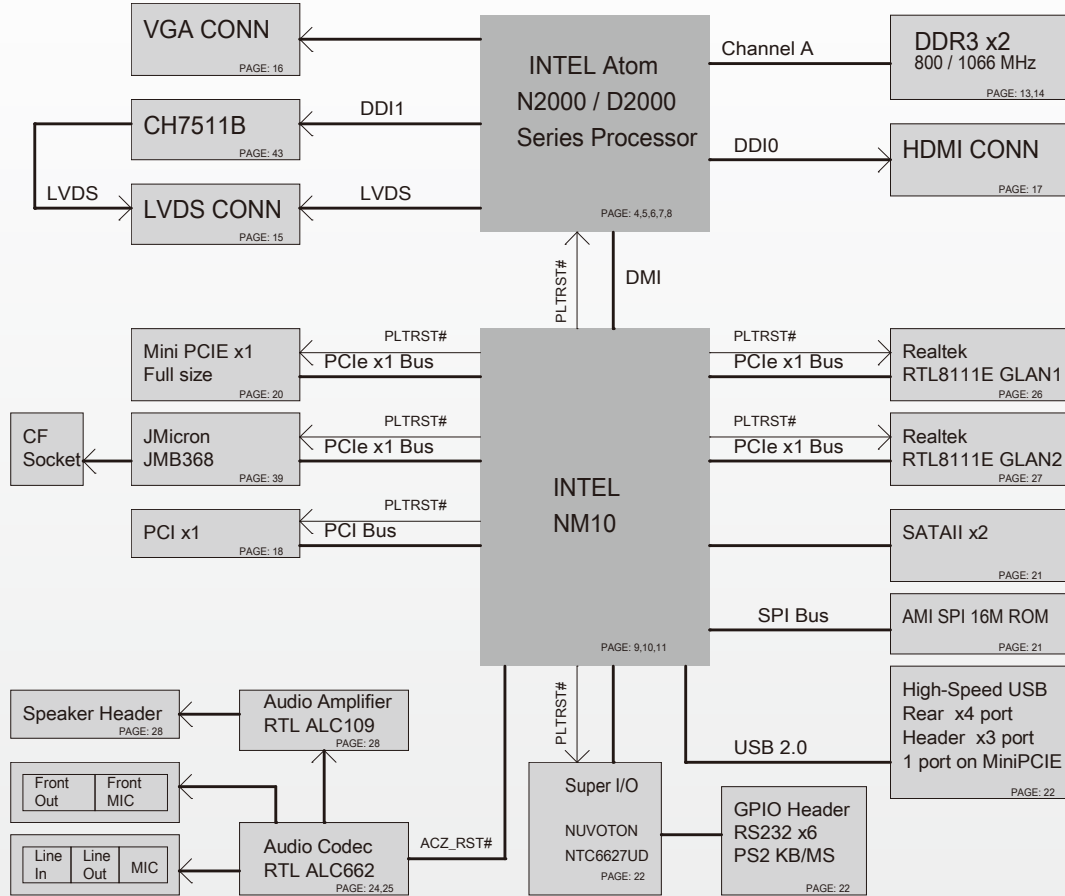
VGA CONN
PAGE: 16

INTEL Atom
N2000 / D2000
Series Processor
PAGE: 4,5,6,7,8

Channel A

DDR3 x2
800 / 1066 MHz
PAGE: 13,14

DDI1

CH7511B
PAGE: 43

DDI0

HDMI CONN
PAGE: 17

LVDS

LVDS CONN
PAGE: 15

LVDS

PLTRST#

DMI

PLTRST#
PCIe x1 Bus

Mini PCIE x1
Full size
PAGE: 20

PLTRST#
PCIe x1 Bus

Realtek
RTL8111E GLAN1
PAGE: 26

CF
Socket

JMicron
JMB368
PAGE: 39

PLTRST#
PCIe x1 Bus

PLTRST#
PCIe x1 Bus

Realtek
RTL8111E GLAN2
PAGE: 27

INTEL
NM10
PAGE: 9,10,11

PLTRST#
PCI Bus

PCI x1
PAGE: 18

SATAII x2
PAGE: 21

SPI Bus

AMI SPI 16M ROM
PAGE: 21

Speaker Header
PAGE: 28

Audio Amplifier
RTL ALC109
PAGE: 28

PLTRST#

High-Speed USB
Rear x4 port
Header x3 port
1 port on MiniPCIE
PAGE: 22

USB 2.0

| Front Out | Front MIC |
|---|---|

Super I/O

NUVOTON
NTC6627UD
PAGE: 22

GPIO Header
RS232 x6
PS2 KB/MS
PAGE: 22

| Line In | Line Out | MIC |
|---|---|---|

Audio Codec
RTL ALC662
PAGE: 24,25

ACZ_RST#